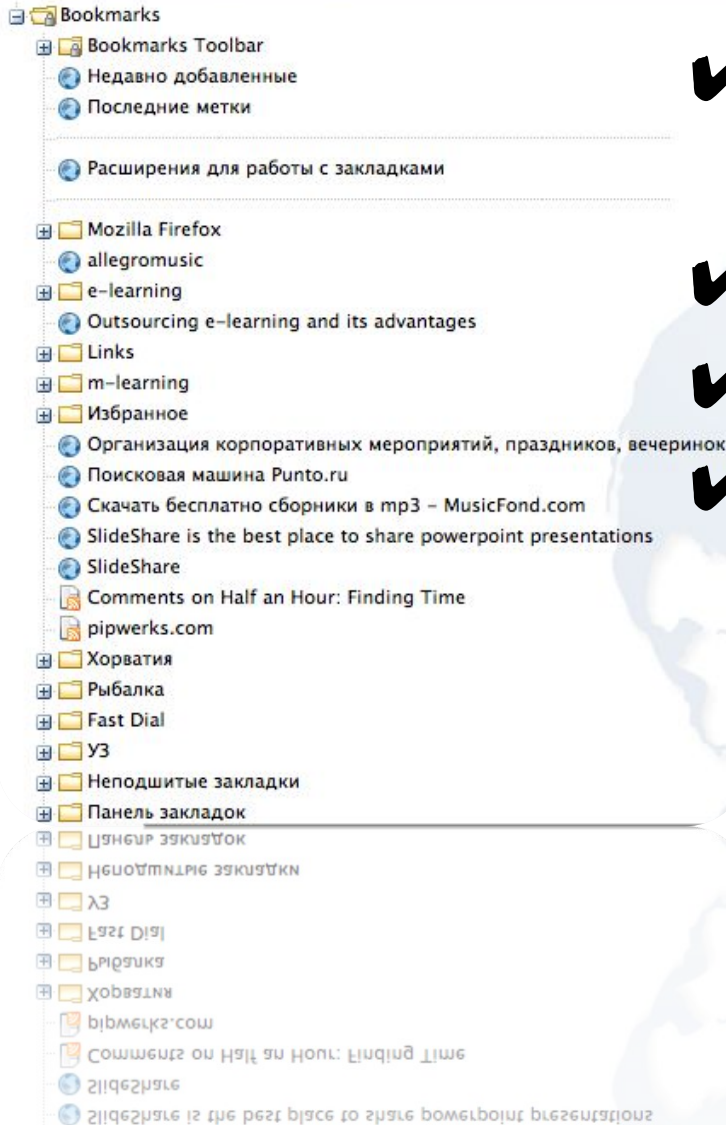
Bookmarks
Bookmarks Toolbar
Недавно добавленные
Последние метки
Расширения для работы с закладками
Mozilla Firefox
allegromusic
e-learning
Outsourcing e-learning and its advantages
Links
m-learning
Избранное
Организация корпоративных мероприятий, праздников, вечеринок
Поисковая машина Punto.ru
Скачать бесплатно сборники в mp3 - MusicFond.com
SlideShare is the best place to share powerpoint presentations
SlideShare
Comments on Half an Hour: Finding Time
pipwerks.com
Хорватия
Рыбалка
Fast Dial
УЗ
Неподшитые закладки
Панель закладок